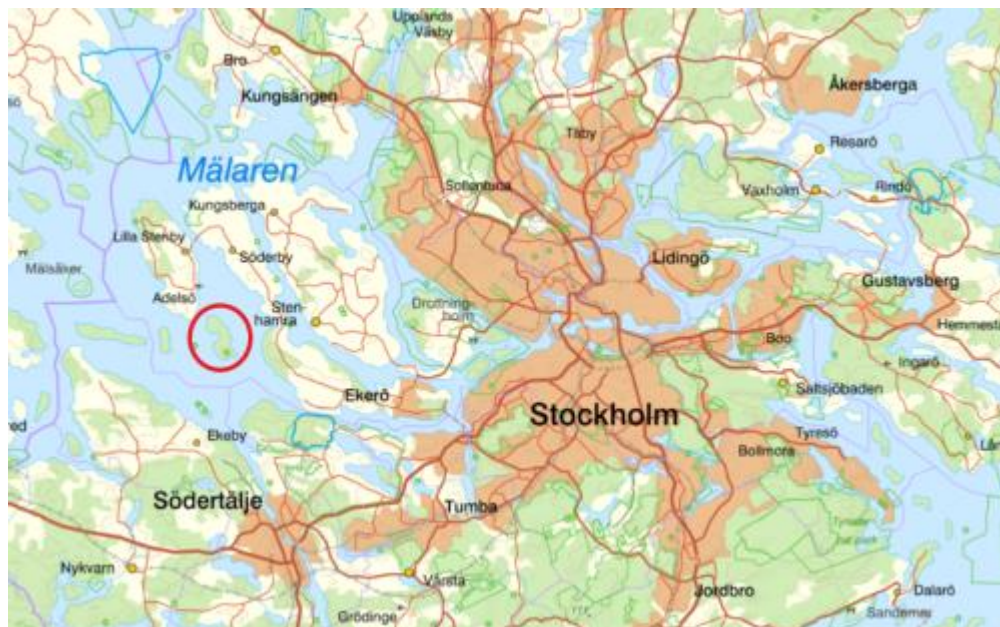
Upplands Väsby
Bro
Kungsängen
Åkersberga
Täby
Resarö
Mälaren
Sollentuna
Vaxholm
Rindö
Kungsberga
Lilla Stenby
Söderby
Lidingö
Mälsåker
Adelsö
Sten-hamra
Drottning-holm
Gustavsberg
Hemmesta
Boo
Ingarö
Saltsjöbaden
Ekerö
Stockholm
Tyresö
Bollmora
Ekeby
Södertälje
Tumba
Nykvarn
Vårsta
Jordbro
Dalarö
Sandemar
Grödinge